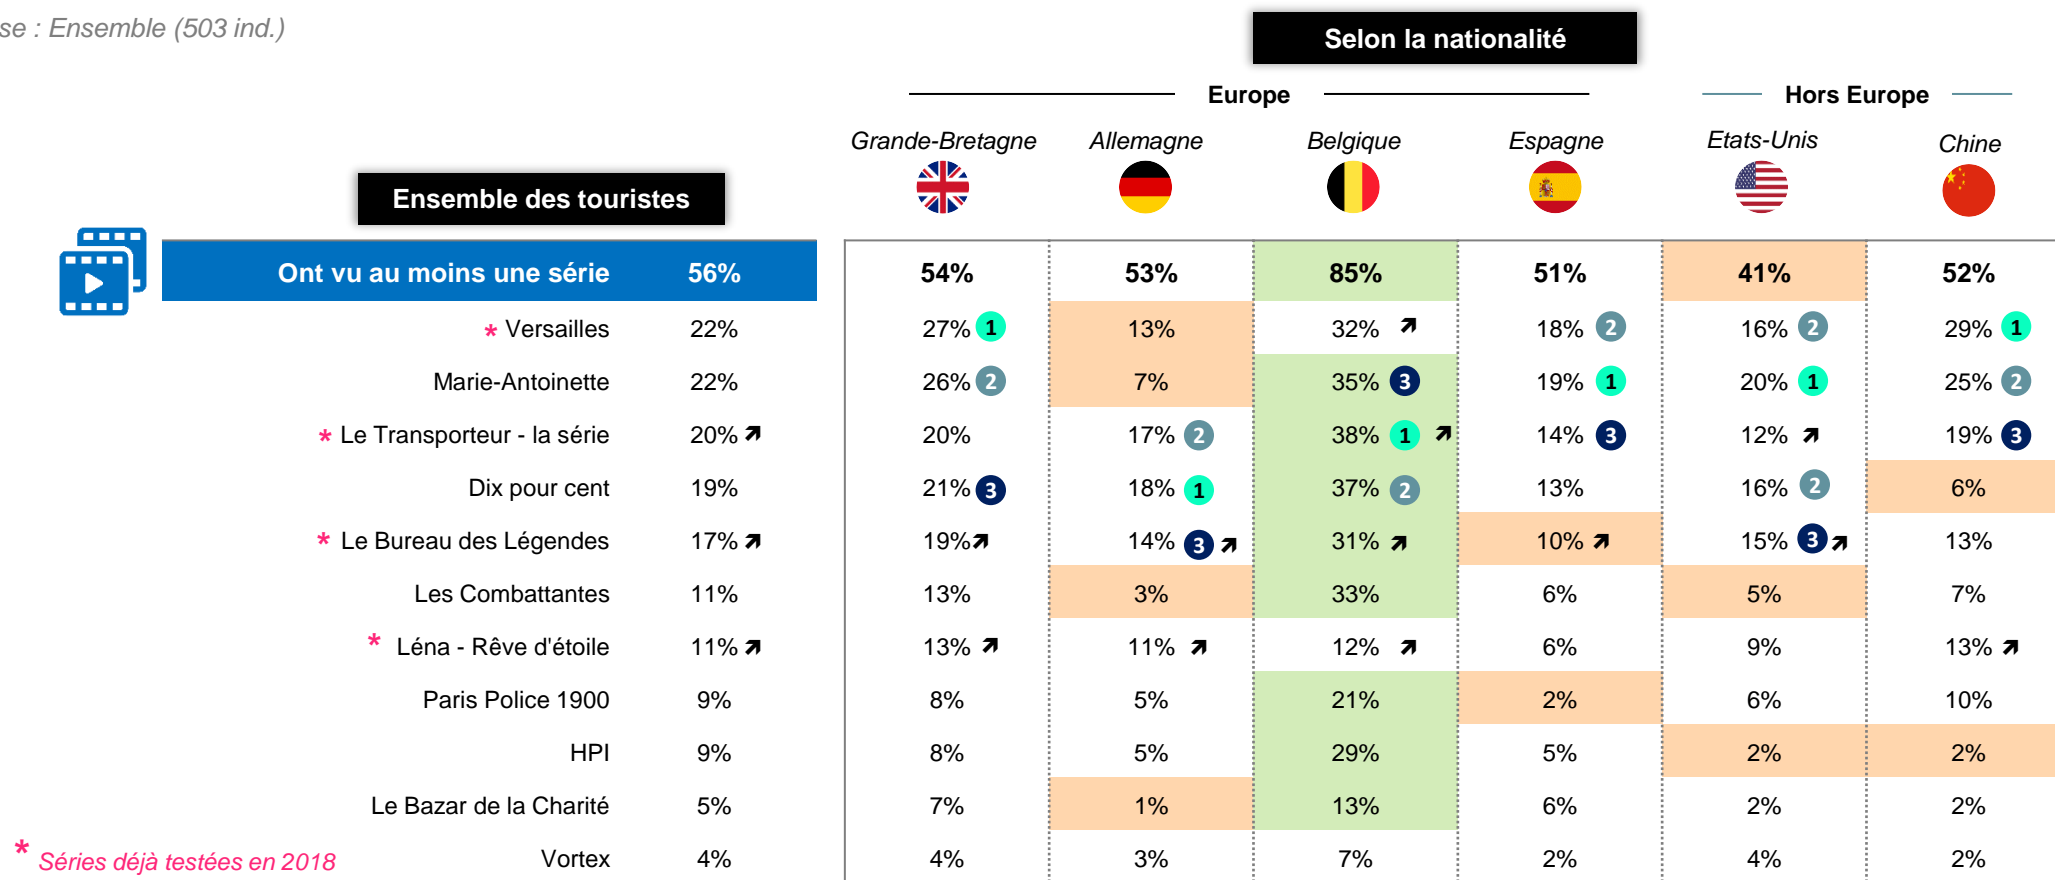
se : Ensemble (503 ind.)

Selon la nationalité

Europe

Hors Europe

Ensemble des touristes

| | Ensemble des touristes | Grande-Bretagne | Allemagne | Belgique | Espagne | Etats-Unis | Chine |
|---|---|---|---|---|---|---|---|
| Ont vu au moins une série | 56% | 54% | 53% | 85% | 51% | 41% | 52% |
| * Versailles | 22% | 27% 1 | 13% | 32% ↗ | 18% 2 | 16% 2 | 29% 1 |
| Marie-Antoinette | 22% | 26% 2 | 7% | 35% 3 | 19% 1 | 20% 1 | 25% 2 |
| * Le Transporteur - la série | 20% ↗ | 20% | 17% 2 | 38% 1 ↗ | 14% 3 | 12% ↗ | 19% 3 |
| Dix pour cent | 19% | 21% 3 | 18% 1 | 37% 2 | 13% | 16% 2 | 6% |
| * Le Bureau des Légendes | 17% ↗ | 19% ↗ | 14% 3 ↗ | 31% ↗ | 10% ↗ | 15% 3 ↗ | 13% |
| Les Combattantes | 11% | 13% | 3% | 33% | 6% | 5% | 7% |
| * Léna - Rêve d'étoile | 11% ↗ | 13% ↗ | 11% ↗ | 12% ↗ | 6% | 9% | 13% ↗ |
| Paris Police 1900 | 9% | 8% | 5% | 21% | 2% | 6% | 10% |
| HPI | 9% | 8% | 5% | 29% | 5% | 2% | 2% |
| Le Bazar de la Charité | 5% | 7% | 1% | 13% | 6% | 2% | 2% |
| Vortex | 4% | 4% | 3% | 7% | 2% | 4% | 2% |

* Séries déjà testées en 2018